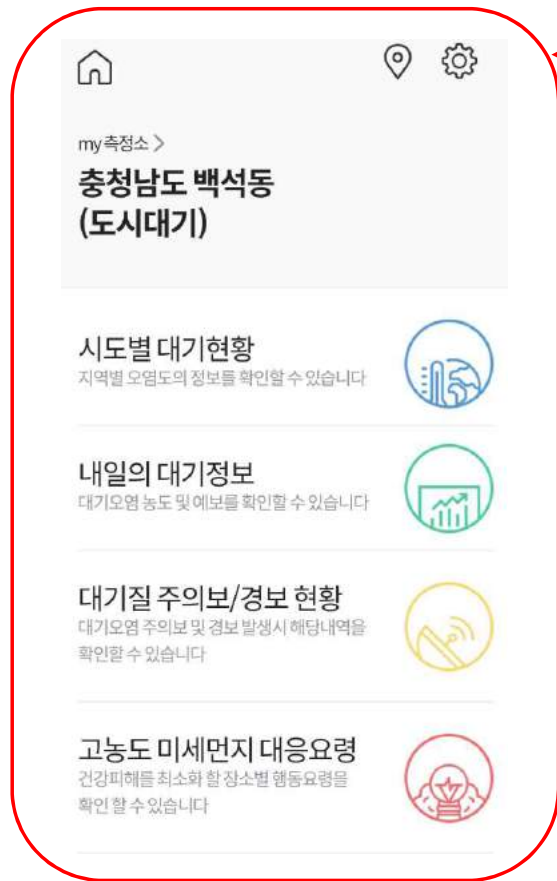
my 측정소 >

충청남도 백석동
(도시대기)

시도별 대기현황
지역별 오염도의 정보를 확인할 수 있습니다

내일의 대기정보
대기오염 농도 및 예보를 확인할 수 있습니다

대기질 주의보/경보 현황
대기오염 주의보 및 경보 발생시 해당내역을 확인할 수 있습니다

고농도 미세먼지 대응요령
건강피해를 최소화 할 장소별 행동요령을 확인 할 수 있습니다